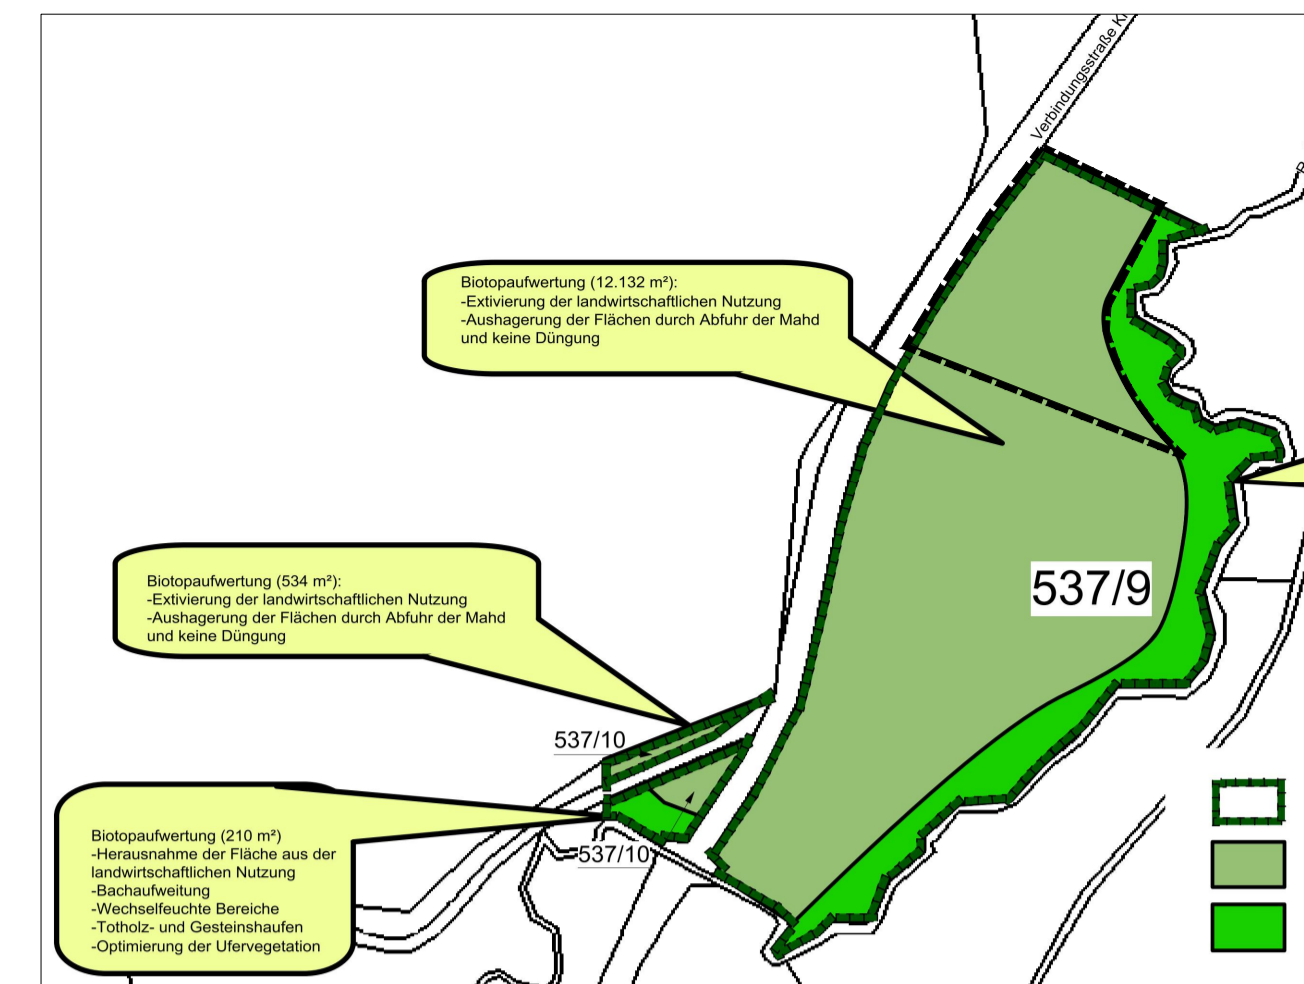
Verbindungsstraße K

Biotopaufwertung (12.132 m²):
-Extivierung der landwirtschaftlichen Nutzung
-Aushagerung der Flächen durch Abfuhr der Mahd und keine Düngung

Biotopaufwertung (534 m²):
-Extivierung der landwirtschaftlichen Nutzung
-Aushagerung der Flächen durch Abfuhr der Mahd und keine Düngung

537/9

537/10

Biotopaufwertung (210 m²)
-Herausnahme der Fläche aus der landwirtschaftlichen Nutzung
-Bachaufweitung
-Wechselfeuchte Bereiche
-Totholz- und Gesteinshaufen
-Optimierung der Ufervegetation

537/10